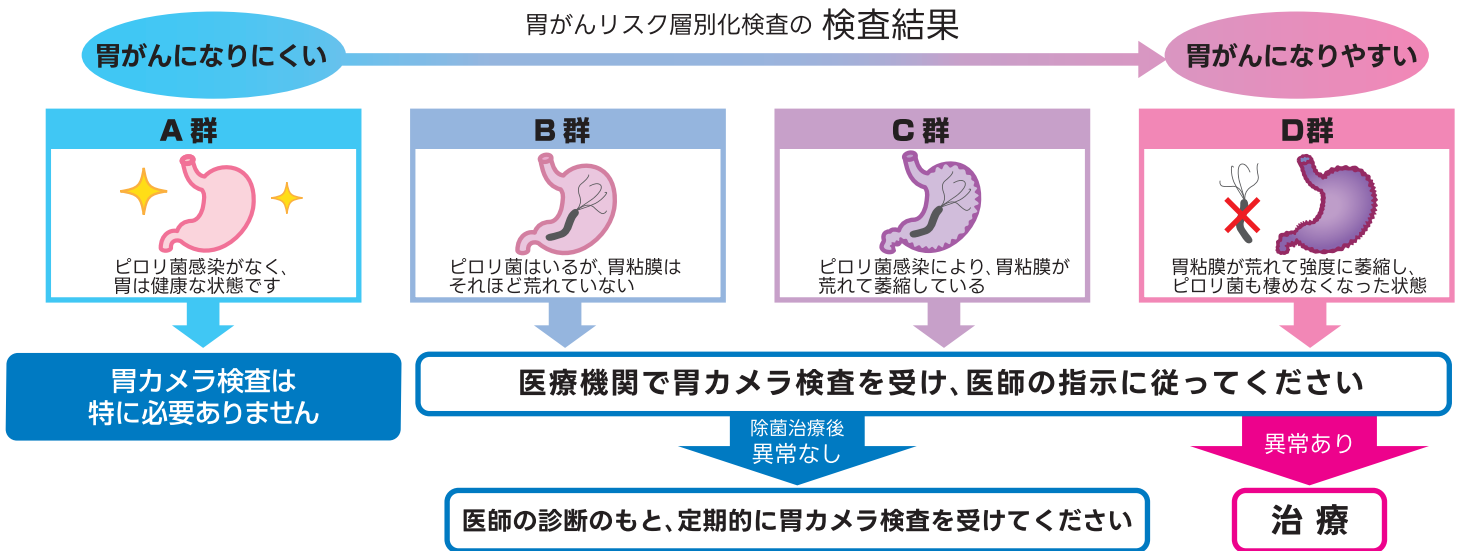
胃がんリスク層別化検査の 検査結果

胃がんになりにくい

胃がんになりやすい

A 群

ピロリ菌感染がなく、胃は健康な状態です

B 群

ピロリ菌はいるが、胃粘膜はそれほど荒れていない

C 群

ピロリ菌感染により、胃粘膜が荒れて萎縮している

D群

胃粘膜が荒れて強度に萎縮し、ピロリ菌も棲めなくなった状態

胃カメラ検査は特に必要ありません

医療機関で胃カメラ検査を受け、医師の指示に従ってください

除菌治療後 異常なし

異常あり

医師の診断のもと、定期的に胃カメラ検査を受けてください

治 療